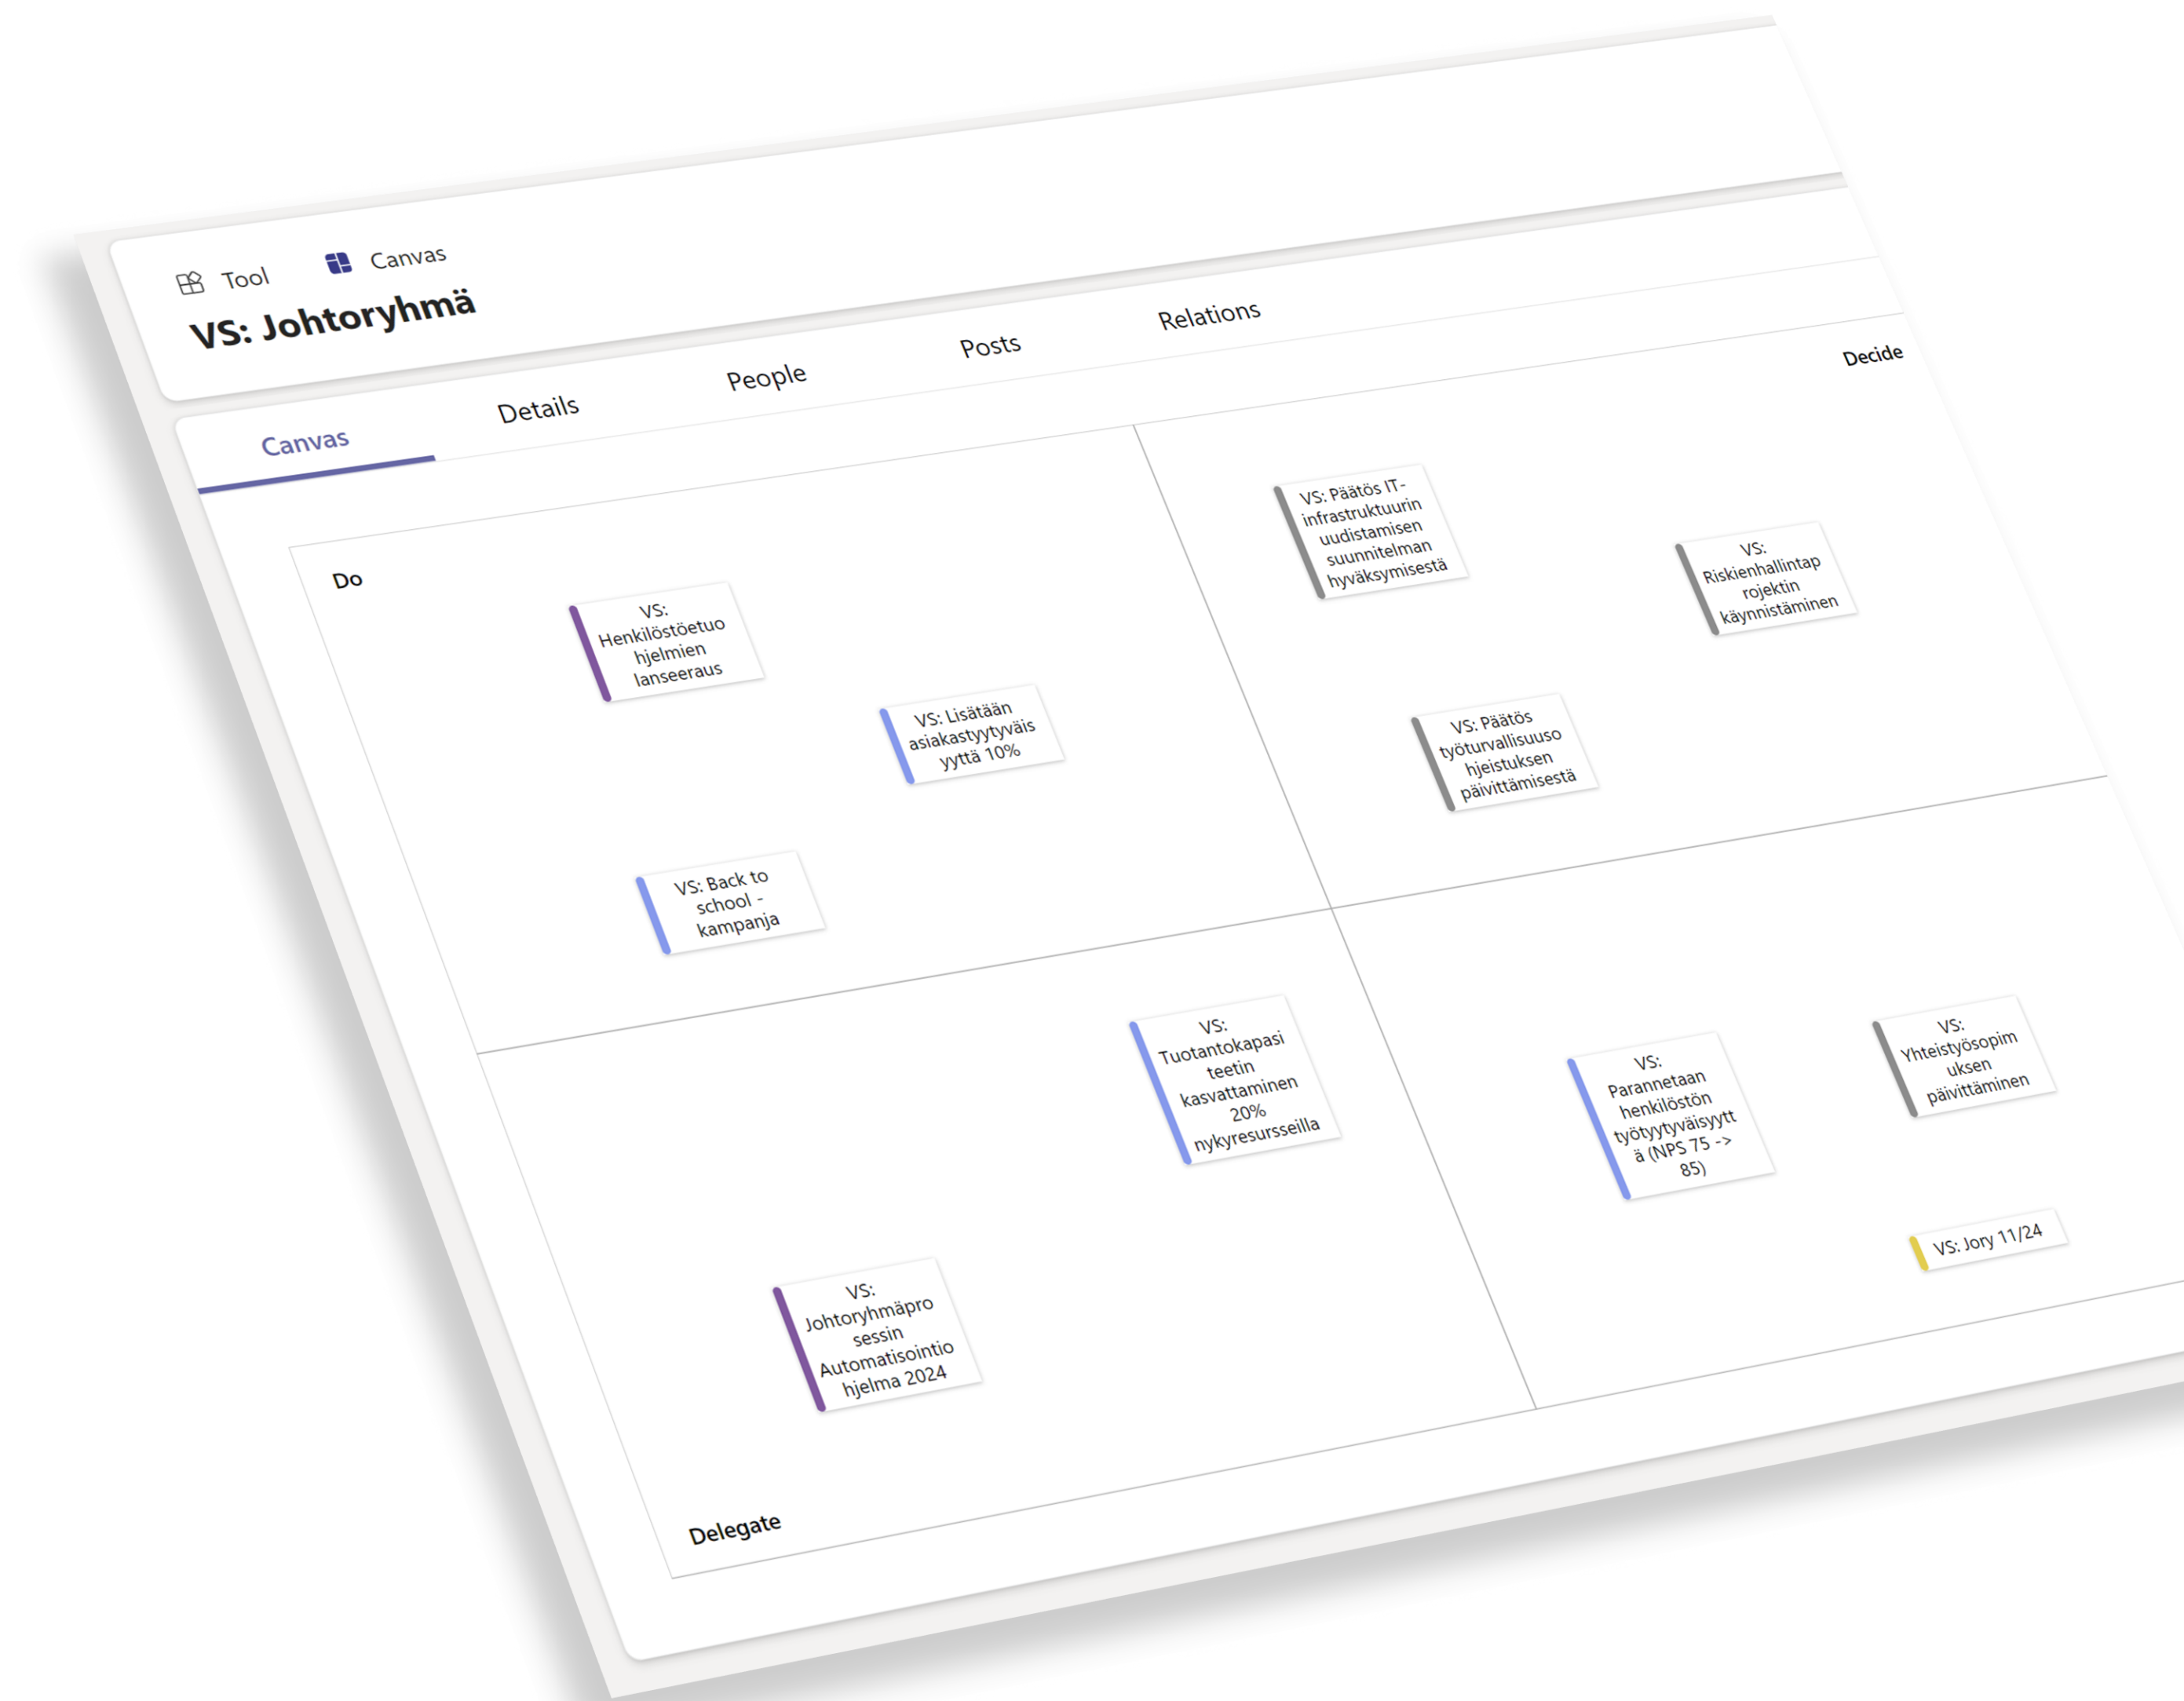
Tool Canvas

VS: Johtoryhmä

Canvas Details People Posts Relations

Do

Decide

VS: Henkilöstöetuohjelmien lanseeraus

VS: Lisätään asiakastyytyväisyyttä 10%

VS: Back to school -kampanja

VS: Päätös IT-infrastruktuurin uudistamisen suunnitelman hyväksymisestä

VS: Riskienhallintaprojektin käynnistäminen

VS: Päätös työturvallisuusohjeistuksen päivittämisestä

VS: Tuotantokapasiteetin kasvattaminen 20% nykyresursseilla

VS: Parannetaan henkilöstön työtyytyväisyyttä (NPS 75 -> 85)

VS: Yhteistyösopimuksen päivittäminen

VS: Jory 11/24

VS: Johtoryhmäprosessin Automatisointiohjelma 2024

Delegate